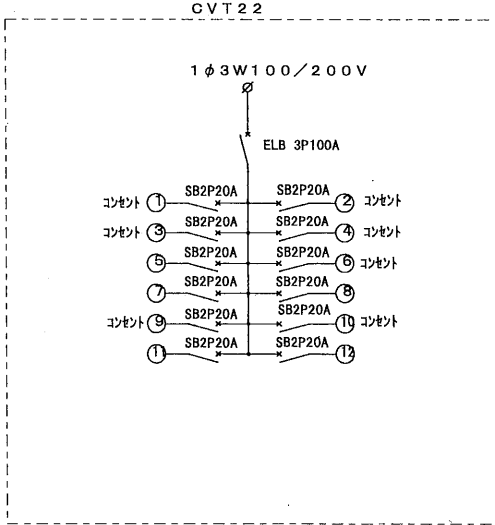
CVT22

1$\phi$3W100／200V

ELB 3P100A

コンセント ① SB2P20A SB2P20A ② コンセント
コンセント ③ SB2P20A SB2P20A ④ コンセント
⑤ SB2P20A SB2P20A ⑥ コンセント
⑦ SB2P20A SB2P20A ⑧
コンセント ⑨ SB2P20A SB2P20A ⑩ コンセント
⑪ SB2P20A SB2P20A ⑫